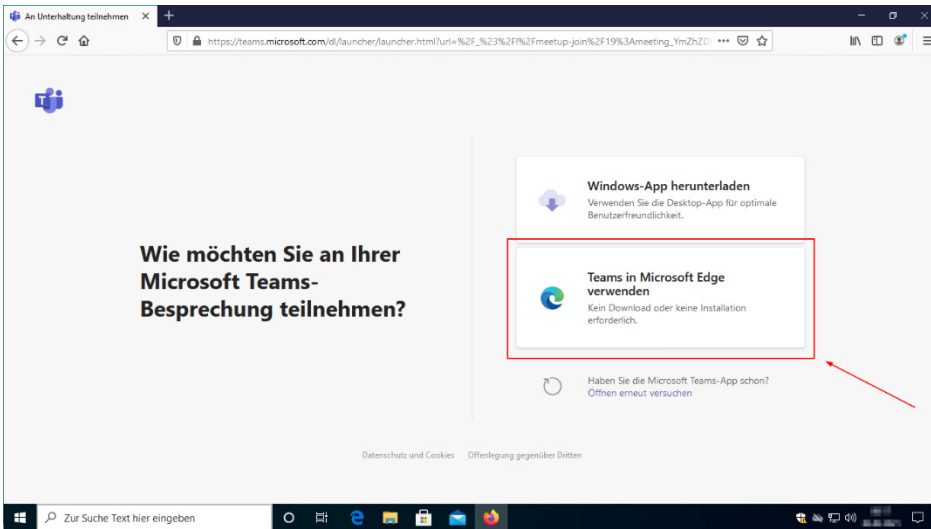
An Unterhaltung teilnehmen ×

https://teams.microsoft.com/dl/launcher/launcher.html?url=%2F_%23%2Fl%2Fmeetup-join%2F19%3Ameeting_YmZhZD

Wie möchten Sie an Ihrer Microsoft Teams-Besprechung teilnehmen?

Windows-App herunterladen
Verwenden Sie die Desktop-App für optimale Benutzerfreundlichkeit.

Teams in Microsoft Edge verwenden
Kein Download oder keine Installation erforderlich.

Haben Sie die Microsoft Teams-App schon?
Öffnen erneut versuchen

Datenschutz und Cookies Offenlegung gegenüber Dritten

Zur Suche Text hier eingeben